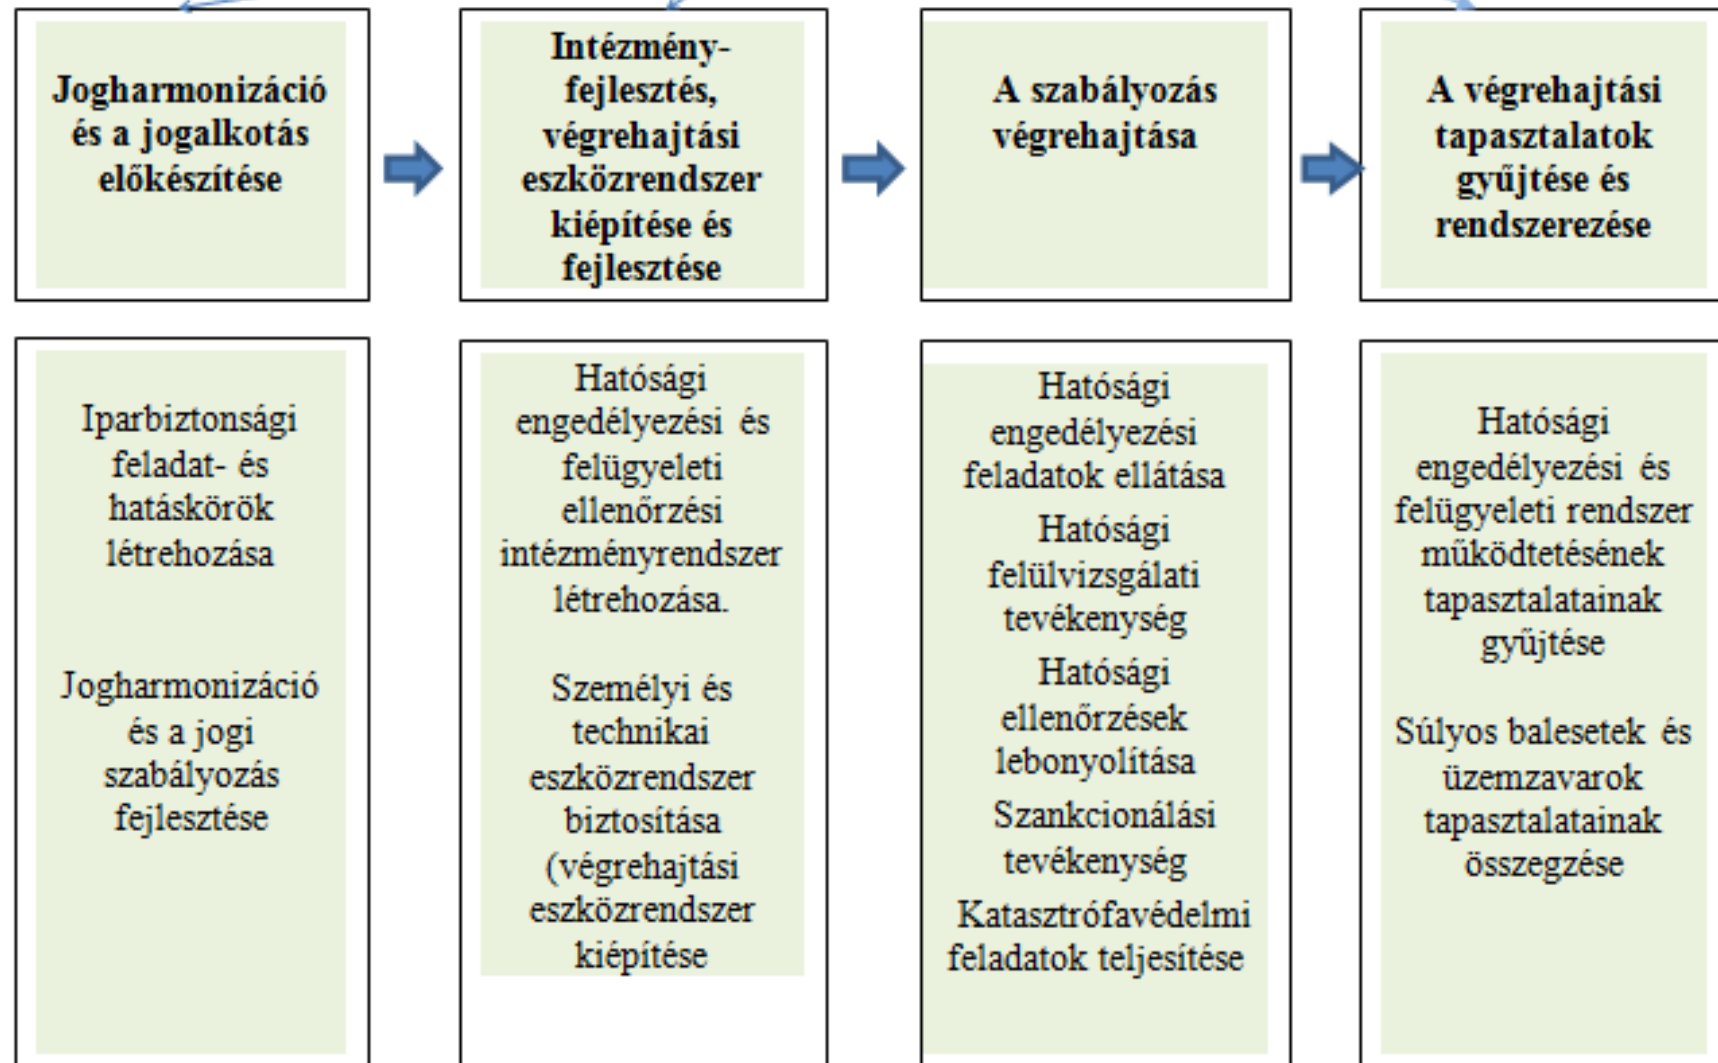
Jogharmonizáció és a jogalkotás előkészítése

Intézmény-fejlesztés, végrehajtási eszközrendszer kiépítése és fejlesztése

A szabályozás végrehajtása

A végrehajtási tapasztalatok gyűjtése és rendszerezése

Iparbiztonsági feladat- és hatáskörök létrehozása

Jogharmonizáció és a jogi szabályozás fejlesztése

Hatósági engedélyezési és felügyeleti ellenőrzési intézményrendszer létrehozása.

Személyi és technikai eszközrendszer biztosítása (végrehajtási eszközrendszer kiépítése

Hatósági engedélyezési feladatok ellátása

Hatósági felülvizsgálati tevékenység

Hatósági ellenőrzések lebonyolítása

Szankcionálási tevékenység

Katasztrófavédelmi feladatok teljesítése

Hatósági engedélyezési és felügyeleti rendszer működtetésének tapasztalatainak gyűjtése

Súlyos balesetek és üzemzavarok tapasztalatainak összegzése